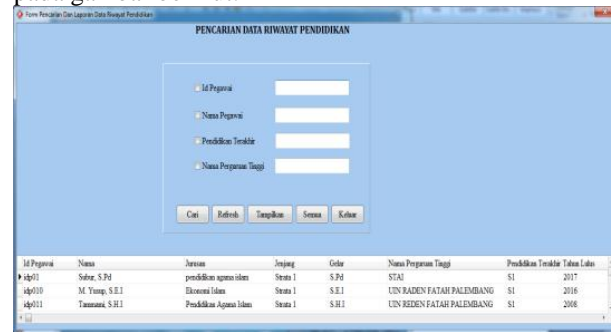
Form Pencarian Dan Laporan Data Riwayat Pendidikan

PENCARIAN DATA RIWAYAT PENDIDIKAN

Id Pegawai

Nama Pegawai

Pendidikan Terakhir

Nama Perguruan Tinggi

Cari Refresh Tampilkan Semua Keluar

| Id Pegawai | Nama | Jurusan | Jenjang | Gelar | Nama Perguruan Tinggi | Pendidikan Terakhir | Tahun Lulus |
|---|---|---|---|---|---|---|---|
| idp01 | Subur, S.Pd | pendidikan agama islam | Strata 1 | S.Pd | STAI | S1 | 2017 |
| idp010 | M. Yusup, S.E.I | Ekonomi Islam | Strata 1 | S.E.I | UIN RADEN FATAH PALEMBANG | S1 | 2016 |
| idp011 | Tammami, S.H.I | Pendidikan Agama Islam | Strata 1 | S.H.I | UIN REDEN FATAH PALEMBANG | S1 | 2008 |